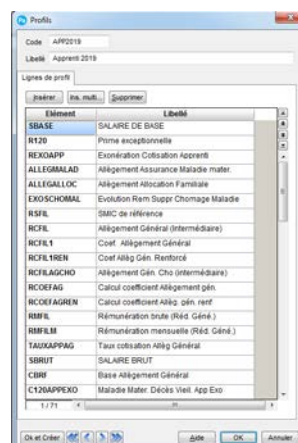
Profils

Code APP2019

Libellé Apprenti 2019

Lignes de profil

Insérer Ins. multi. Supprimer

| Elément | Libellé |
|---|---|
| SBASE | SALAIRE DE BASE |
| R120 | Prime exceptionnelle |
| REXOAPP | Exonération Cotisation Apprenti |
| ALLEGMALAD | Allègement Assurance Maladie mater. |
| ALLEGALLOC | Allègement Allocation Familiale |
| EXOSCHOMAL | Evolution Rem Suppr Chomage Maladie |
| RSFIL | SMIC de référence |
| RCFIL | Allègement Général (Intermédiaire) |
| RCFIL1 | Coef. Allègement Général |
| RCFIL1REN | Coef Allèg Gén. Renforcé |
| RCFILAGCHO | Allègement Gén. Cho (intermédiaire) |
| RCOEFAG | Calcul coefficient Allègement gén. |
| RCOEFAGREN | Calcul coefficient Allèg. gén. renf |
| RMFIL | Rémunération brute (Réd. Géné.) |
| RMFILM | Rémunération mensuelle (Réd. Géné.) |
| TAUXAPPAG | Taux cotisation Allèg Général |
| SBRUT | SALAIRE BRUT |
| CBRF | Base Allègement Général |
| C120APPEXO | Maladie Mater. Décès Vieil. App Exo |

1/71

Ok et Créer Aide OK Annuler